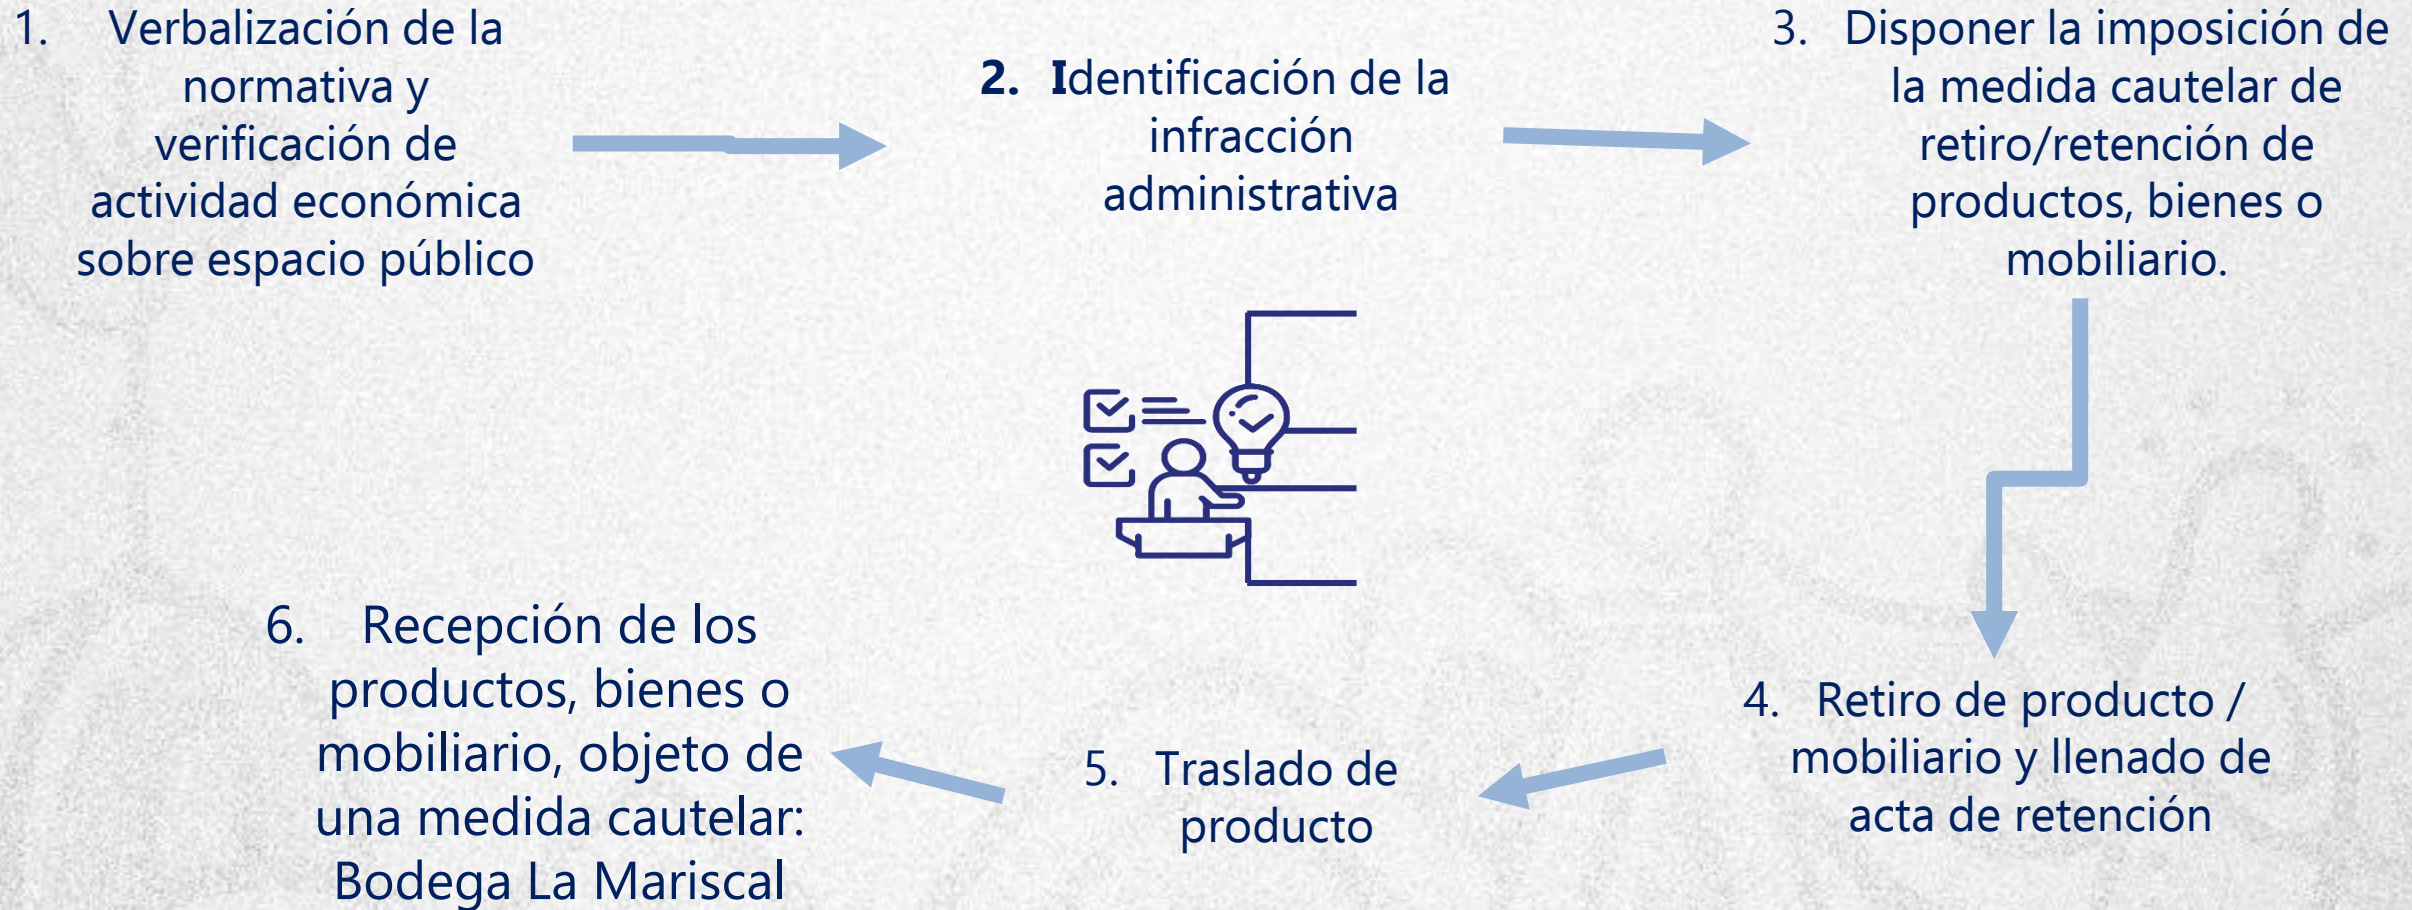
1. Verbalización de la normativa y verificación de actividad económica sobre espacio público

2. Identificación de la infracción administrativa

3. Disponer la imposición de la medida cautelar de retiro/retención de productos, bienes o mobiliario.

4. Retiro de producto / mobiliario y llenado de acta de retención

5. Traslado de producto

6. Recepción de los productos, bienes o mobiliario, objeto de una medida cautelar: Bodega La Mariscal